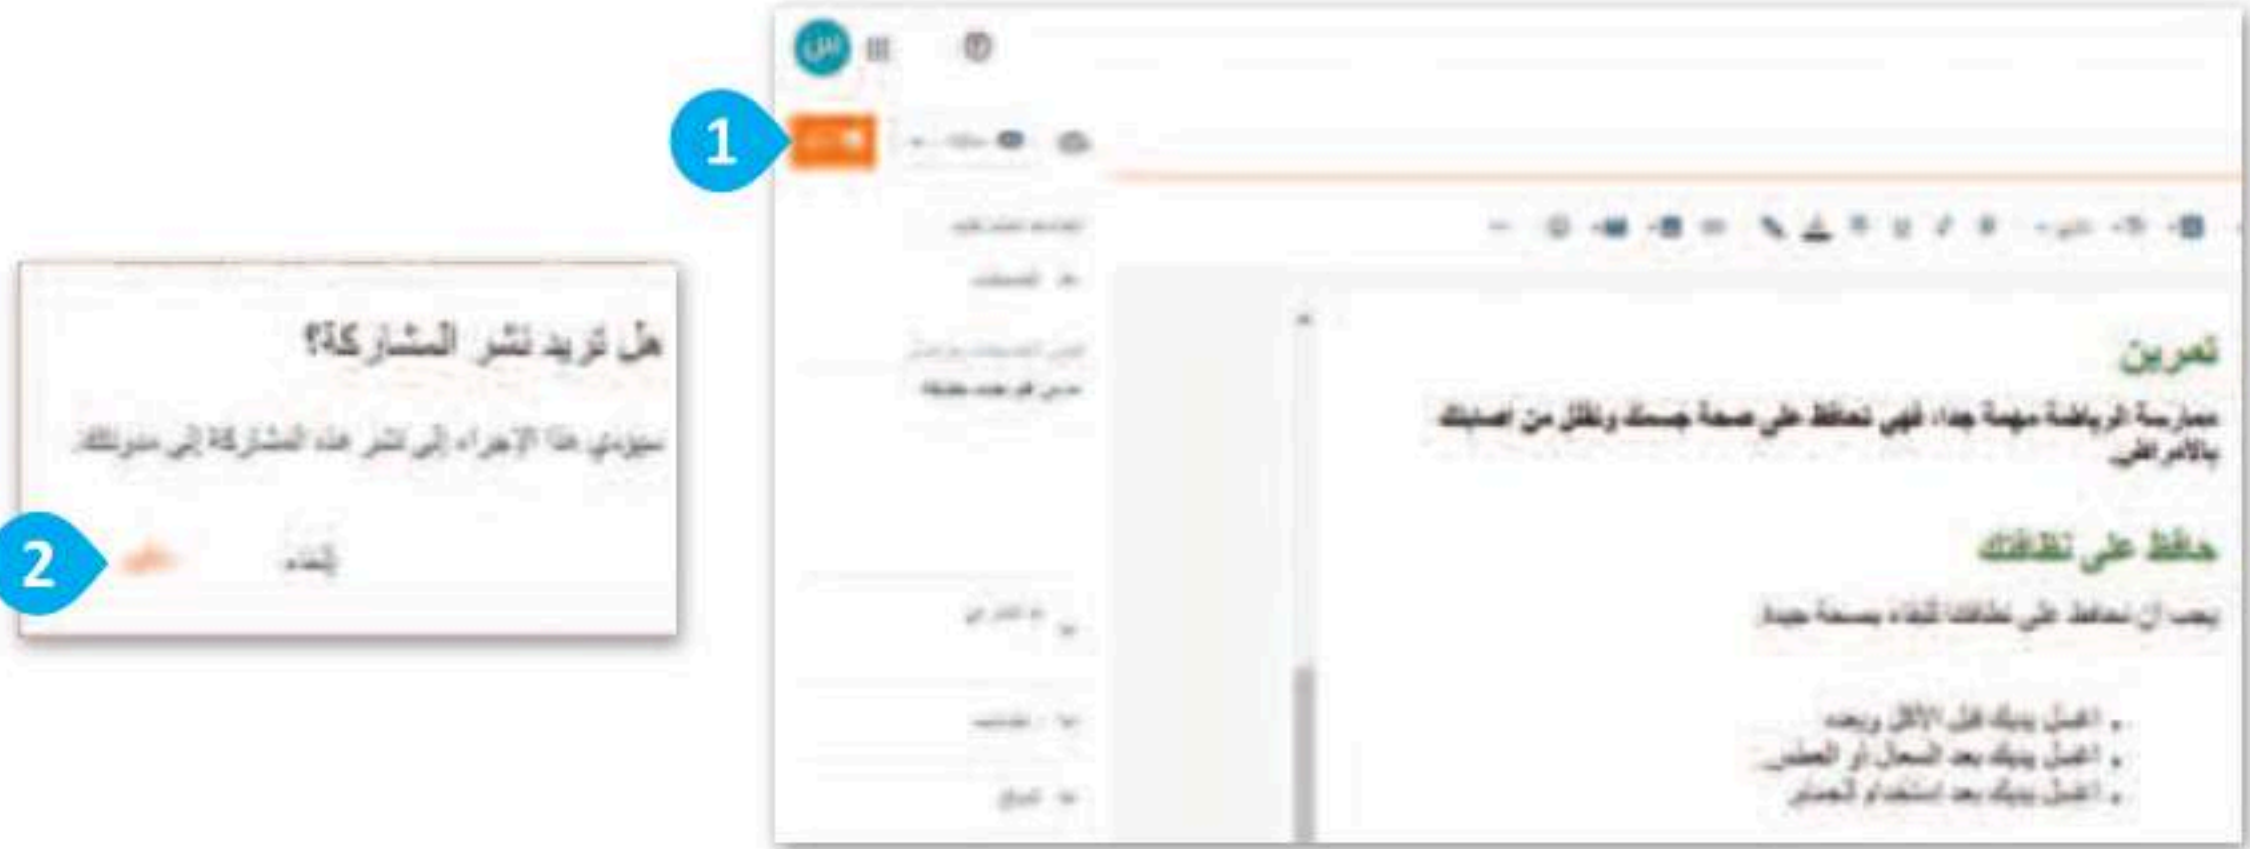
1

2

هل تريد نشر المشاركة؟

سيؤدي هذا الإجراء إلى نشر هذه المشاركة إلى مدونتك

إلغاء

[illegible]

تمرين

ممارسة الرياضة مهمة جداً، فهي تحافظ على صحة جسمك وتقلل من اصابتك بالأمراض.

حافظ على نظافتك

يجب أن نحافظ على نظافتنا للتمتع بصحة جيدة

• اغسل يديك قبل الأكل وبعده.
• اغسل يديك بعد السعال أو العطس.
• اغسل يديك بعد استخدام الحمام.